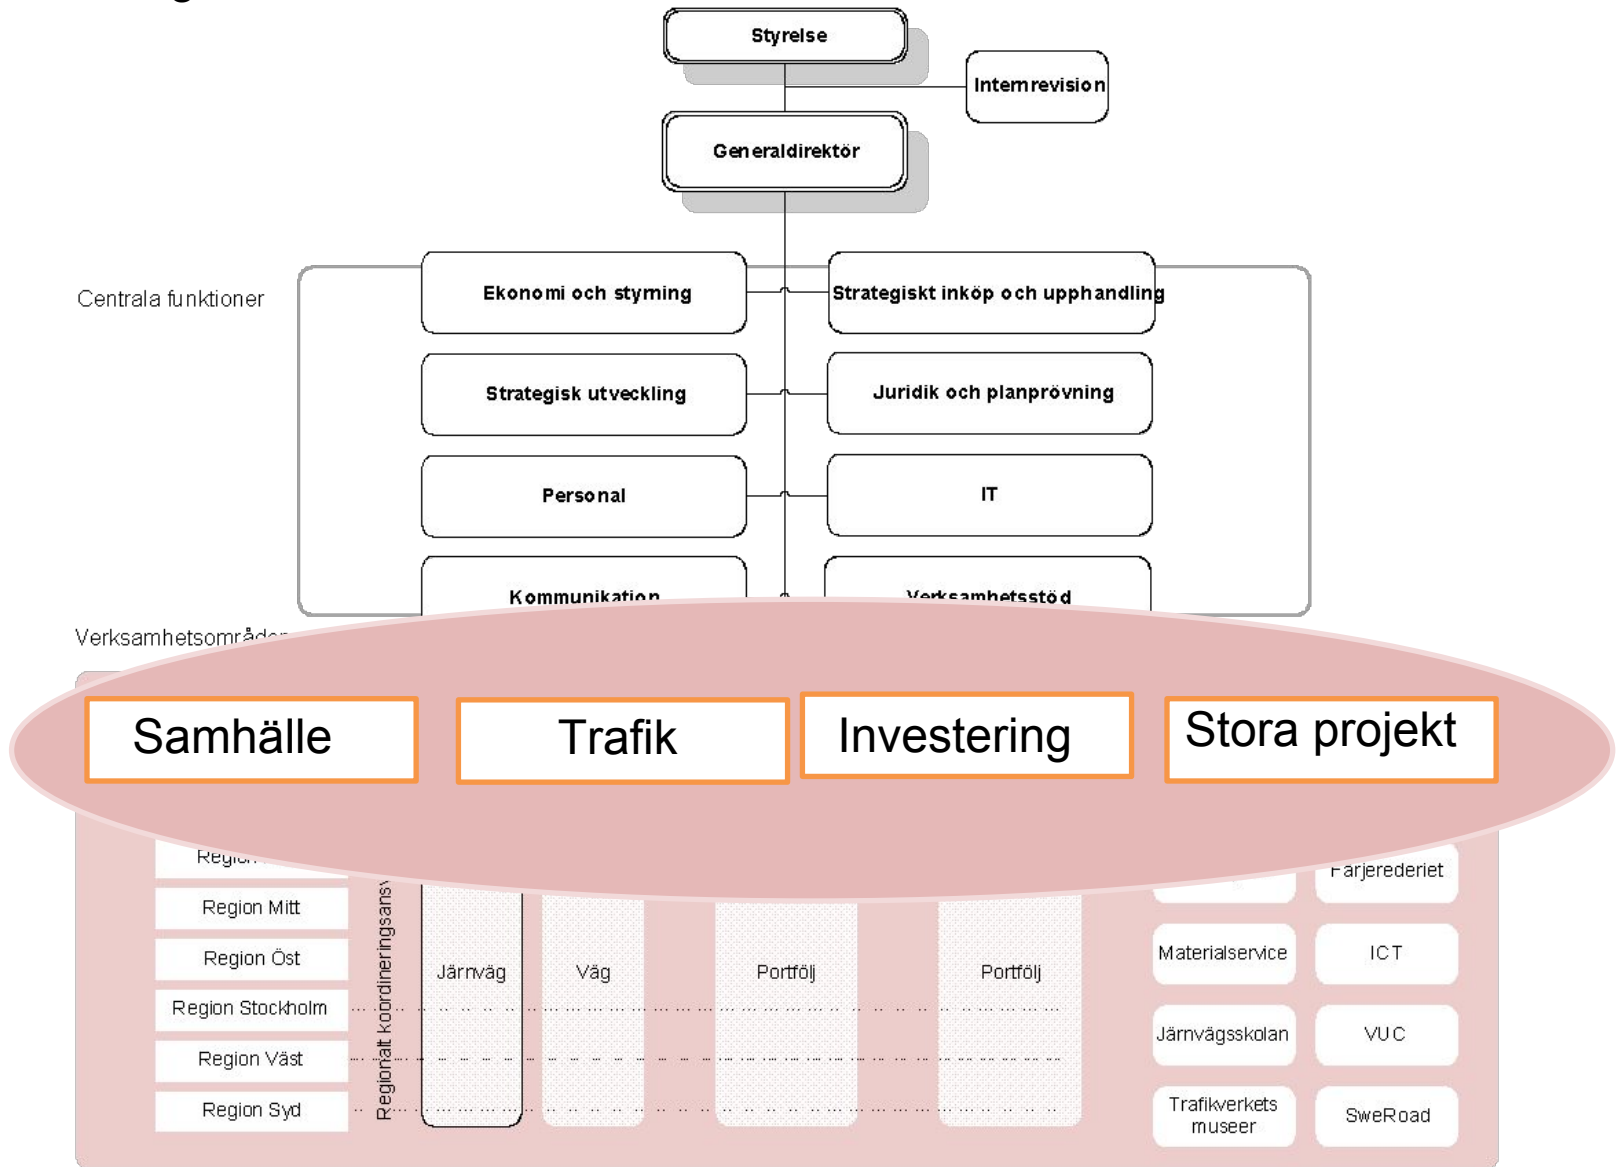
Styrelse

Internrevision

Generaldirektör

Centrala funktioner

Ekonomi och styrning

Strategiskt inköp och upphandling

Strategisk utveckling

Juridik och planprövning

Personal

IT

Kommunikation

Verksamhetsstöd

Verksamhetsområden

Samhälle

Trafik

Investering

Stora projekt

Region

Färjerederiet

Region Mitt

Region Öst

Region Stockholm

Region Väst

Region Syd

Regionalt koordineringsans

Järnväg

Väg

Portfölj

Portfölj

Materialservice

ICT

Järnvägsskolan

VUC

Trafikverkets museer

SweRoad